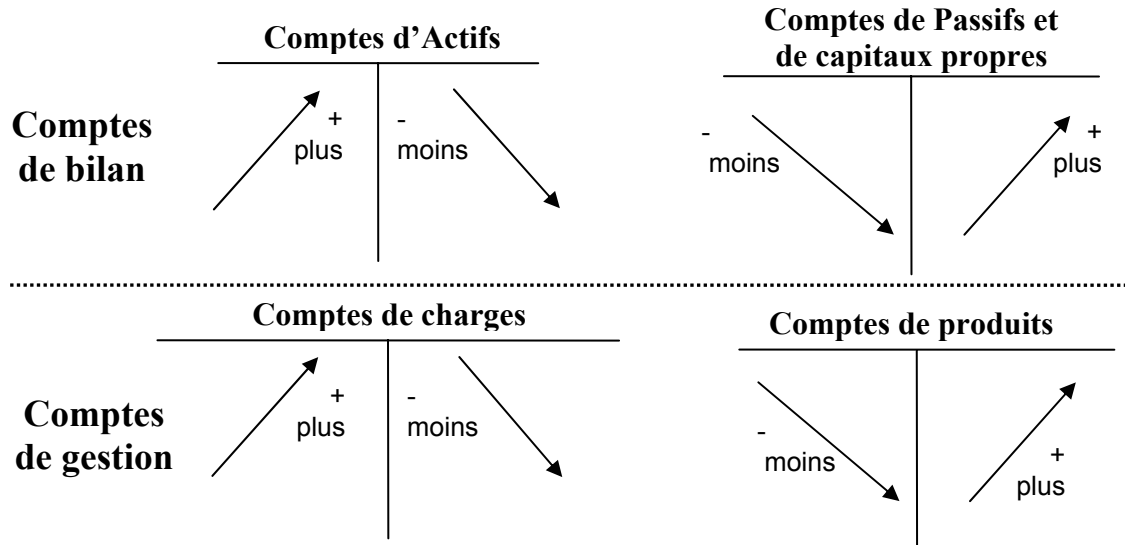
Comptes d'Actifs

Comptes de Passifs et de capitaux propres

Comptes de bilan

+
plus

-
moins

-
moins

+
plus

Comptes de charges

Comptes de produits

Comptes de gestion

+
plus

-
moins

-
moins

+
plus